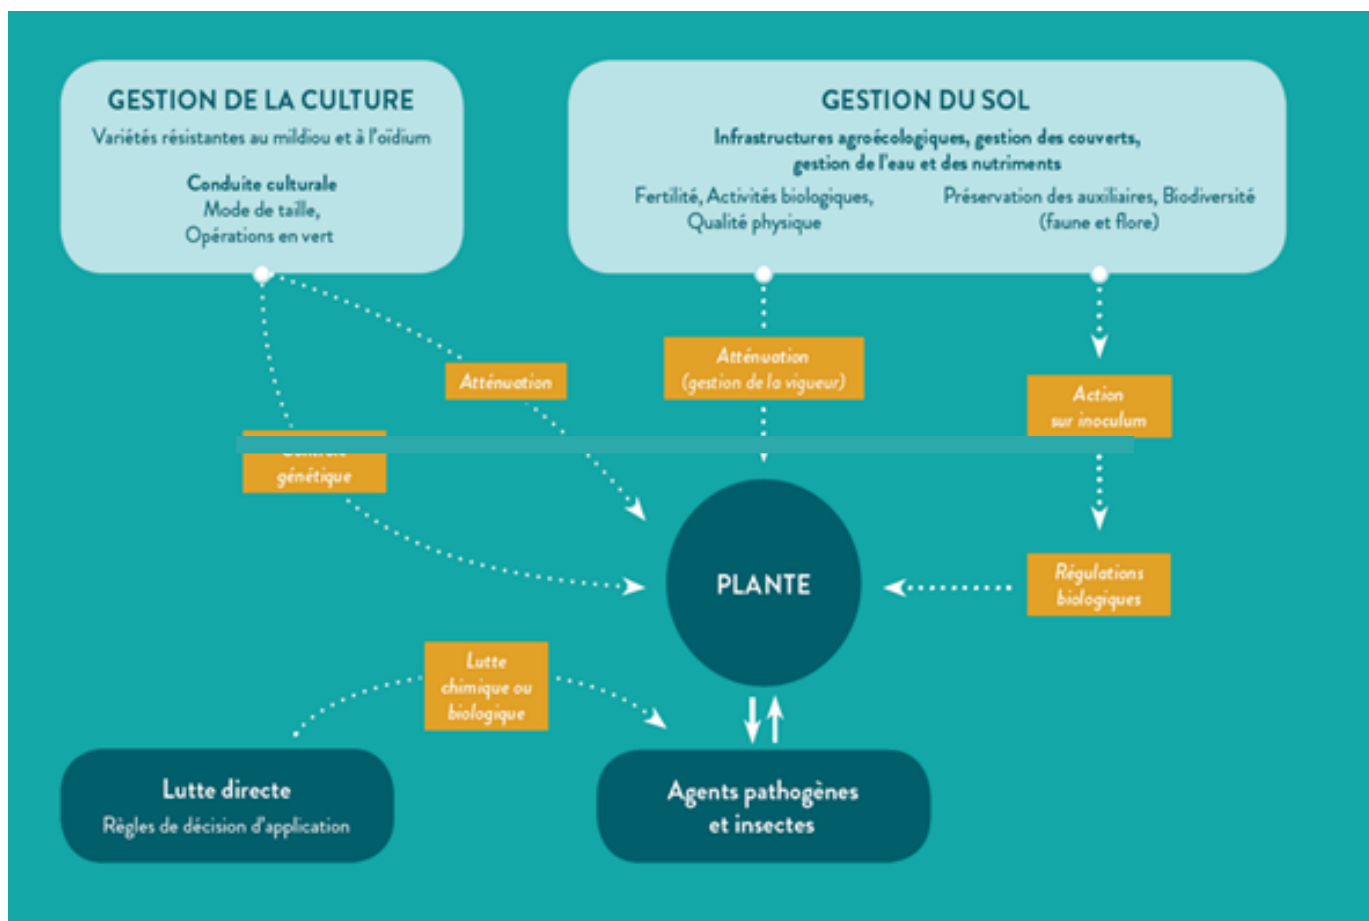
GESTION DE LA CULTURE
Variétés résistantes au mildiou et à l'oïdium

Conduite culturale
Mode de taille,
Opérations en vert

GESTION DU SOL
Infrastructures agroécologiques, gestion des couverts, gestion de l'eau et des nutriments

Fertilité, Activités biologiques, Qualité physique

Préservation des auxiliaires, Biodiversité (faune et flore)

Atténuation

Atténuation (gestion de la vigueur)

Action sur inoculum

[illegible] génétique

PLANTE

Régulations biologiques

Lutte chimique ou biologique

Lutte directe
Règles de décision d'application

Agents pathogènes et insectes